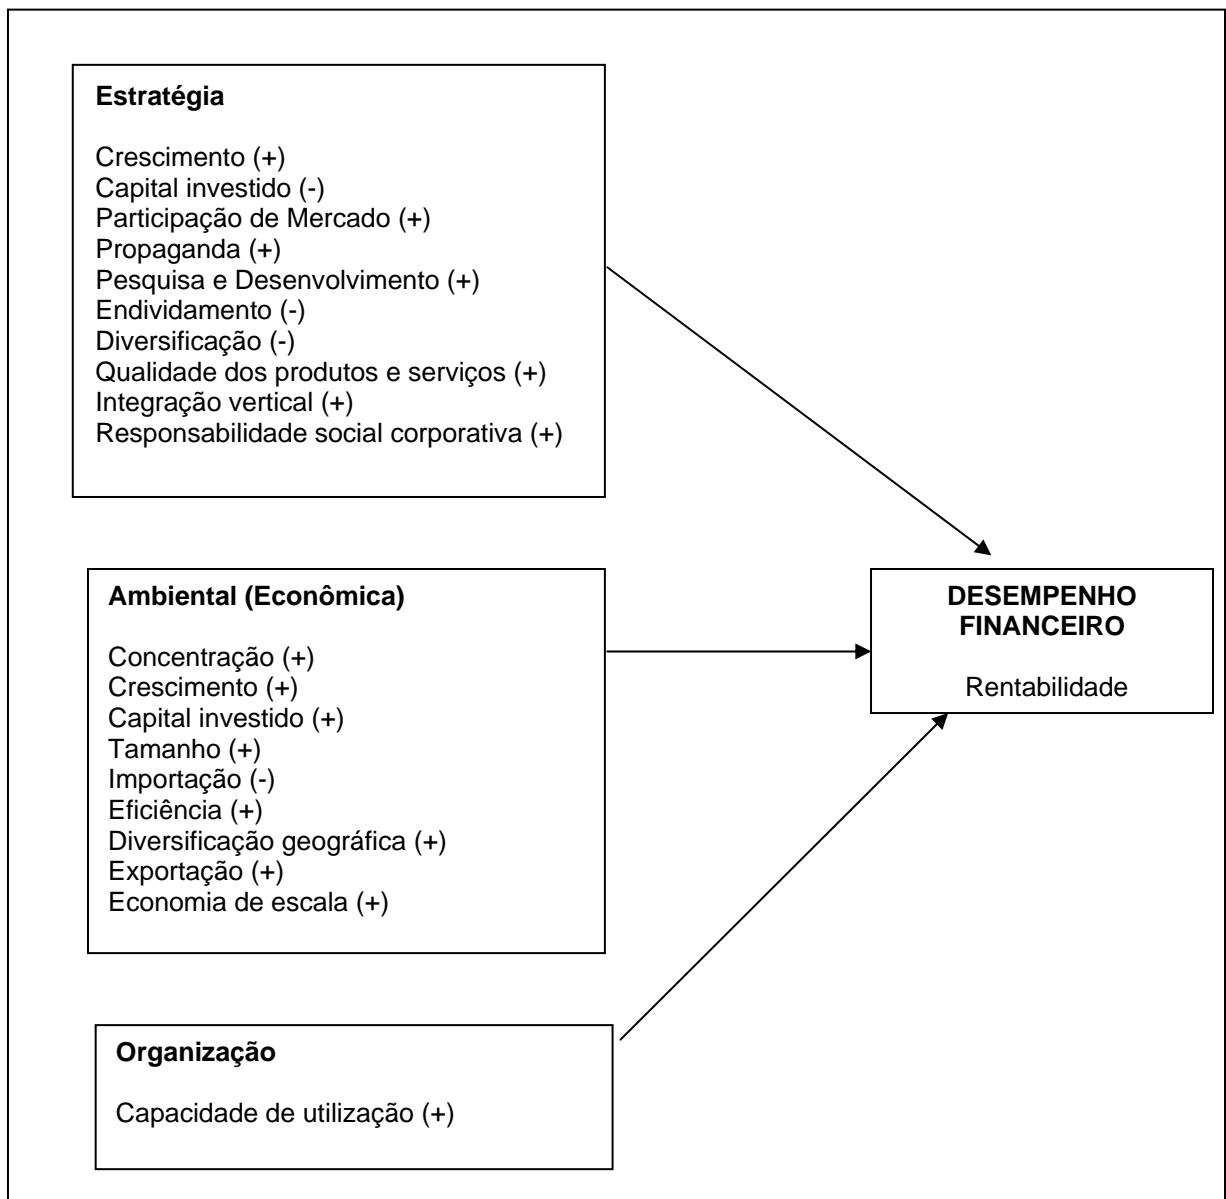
**Estratégia**

Crescimento (+)
Capital investido (-)
Participação de Mercado (+)
Propaganda (+)
Pesquisa e Desenvolvimento (+)
Endividamento (-)
Diversificação (-)
Qualidade dos produtos e serviços (+)
Integração vertical (+)
Responsabilidade social corporativa (+)

**Ambiental (Econômica)**

Concentração (+)
Crescimento (+)
Capital investido (+)
Tamanho (+)
Importação (-)
Eficiência (+)
Diversificação geográfica (+)
Exportação (+)
Economia de escala (+)

**Organização**

Capacidade de utilização (+)

**DESEMPENHO FINANCEIRO**

Rentabilidade